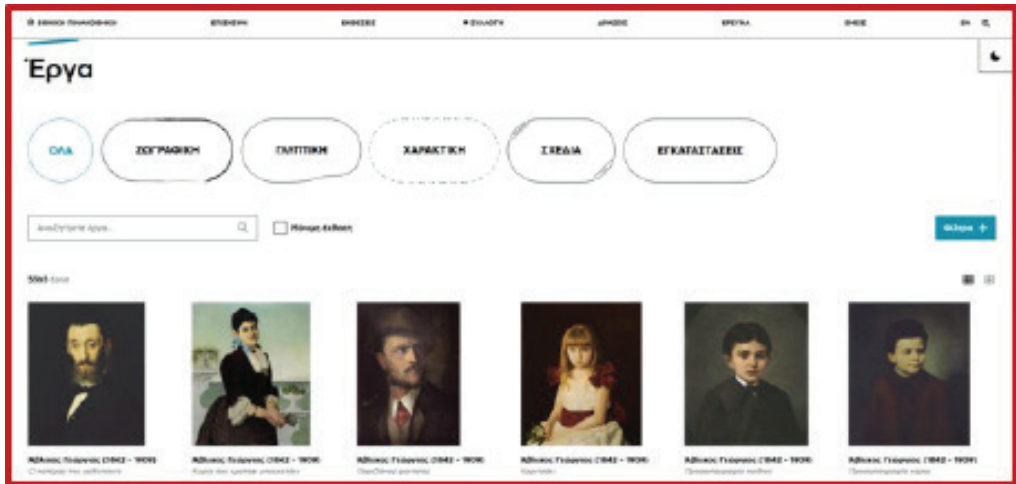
ΕΘΝΙΚΗ ΠΙΝΑΚΟΘΗΚΗ ΕΠΙΣΚΕΨΗ ΕΚΘΕΣΕΙΣ Η ΣΥΛΛΟΓΗ ΔΡΑΣΕΙΣ ΕΡΓΑ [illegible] ΕΝ

Έργα

ΟΛΑ ΖΩΓΡΑΦΙΚΗ ΓΛΥΠΤΙΚΗ ΧΑΡΑΚΤΙΚΗ ΣΧΕΔΙΑ ΕΓΚΑΤΑΣΤΑΣΕΙΣ

Αναζητήστε έργα... Μόνιμη έκθεση Φίλτρα +

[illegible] έργα

Ιθάκιος Γεώργιος (1842 - 1909) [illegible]

Ιθάκιος Γεώργιος (1842 - 1909) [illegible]

Ιθάκιος Γεώργιος (1842 - 1909) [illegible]

Ιθάκιος Γεώργιος (1842 - 1909) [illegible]

Ιθάκιος Γεώργιος (1842 - 1909) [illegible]

Ιθάκιος Γεώργιος (1842 - 1909) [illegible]